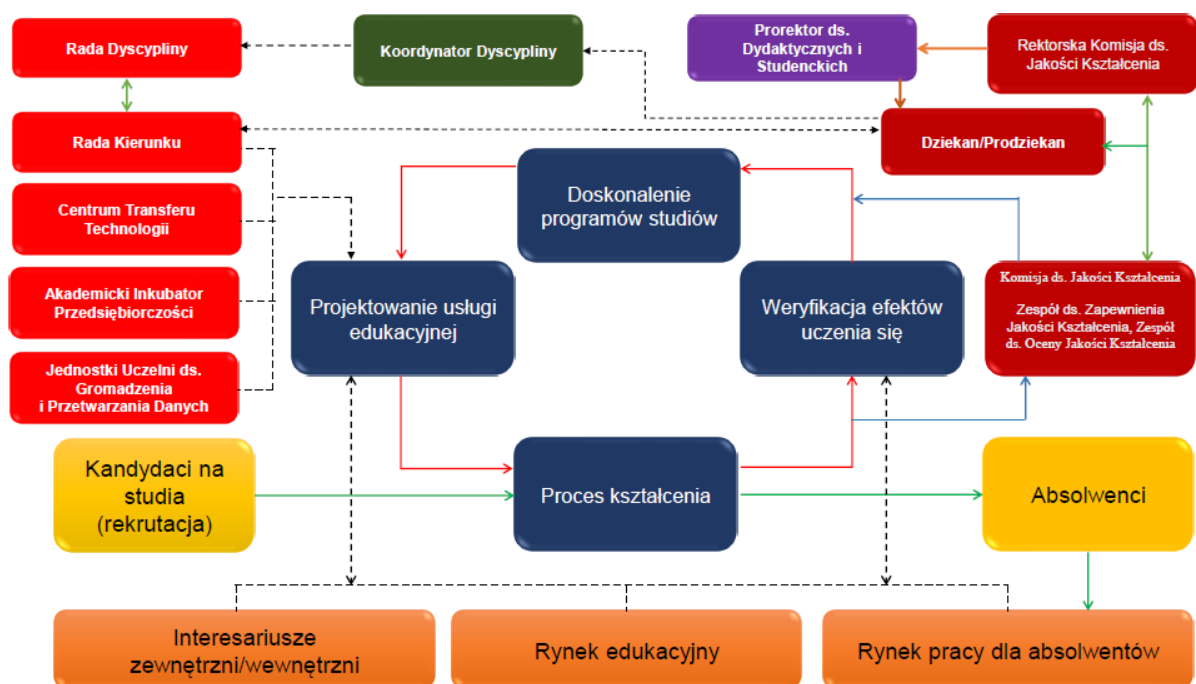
Rada Dyscypliny

Koordynator Dyscypliny

Prorektor ds. Dydaktycznych i Studenckich

Rektorska Komisja ds. Jakości Kształcenia

Rada Kierunku

Dziekan/Prodziekan

Doskonalenie programów studiów

Centrum Transferu Technologii

Akademicki Inkubator Przedsiębiorczości

Projektowanie usługi edukacyjnej

Weryfikacja efektów uczenia się

Komisja ds. Jakości Kształcenia

Zespół ds. Zapewnienia Jakości Kształcenia, Zespół ds. Oceny Jakości Kształcenia

Jednostki Uczelni ds. Gromadzenia i Przetwarzania Danych

Kandydaci na studia (rekrutacja)

Proces kształcenia

Absolwenci

Interesariusze zewnętrzni/wewnętrzni

Rynek edukacyjny

Rynek pracy dla absolwentów